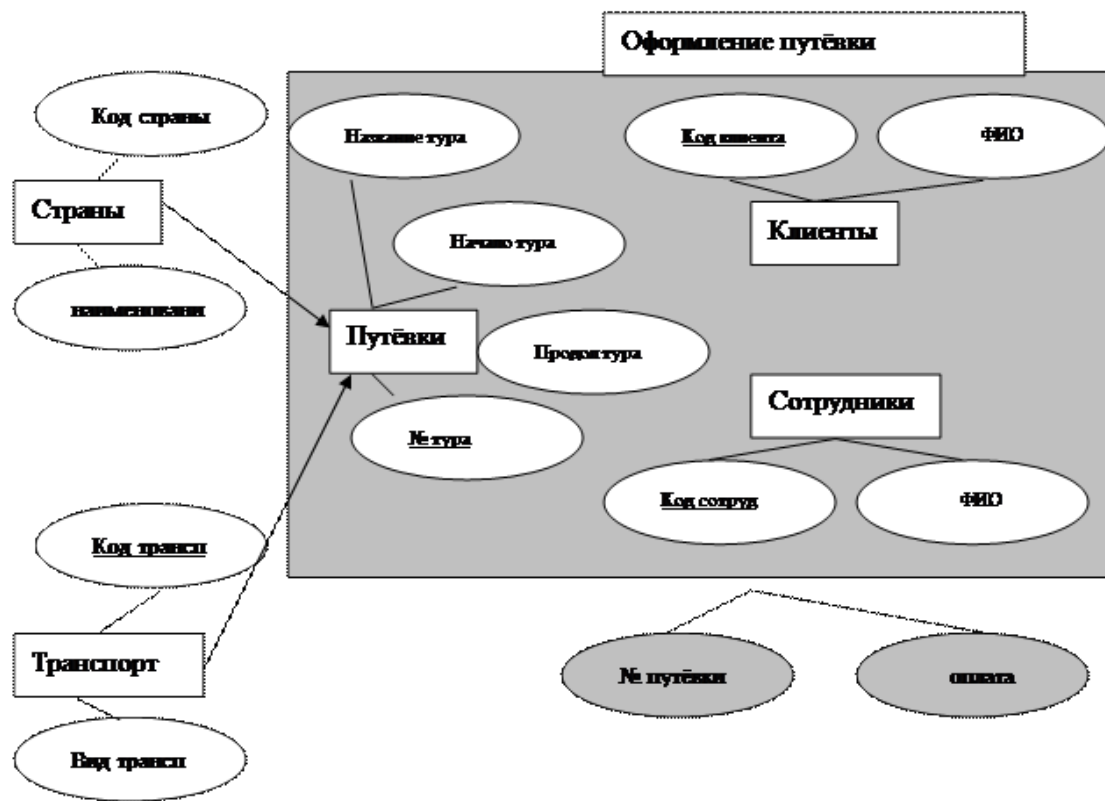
Оформление путёвки

Код страны

Страны

наименования

Название тура

Начало тура

Путёвки

Продаж тура

№ тура

Код клиента

ФИО

Клиенты

Сотрудники

Код сотруд

ФИО

Код трансп

Транспорт

Вид трансп

№ путёвки

оплата